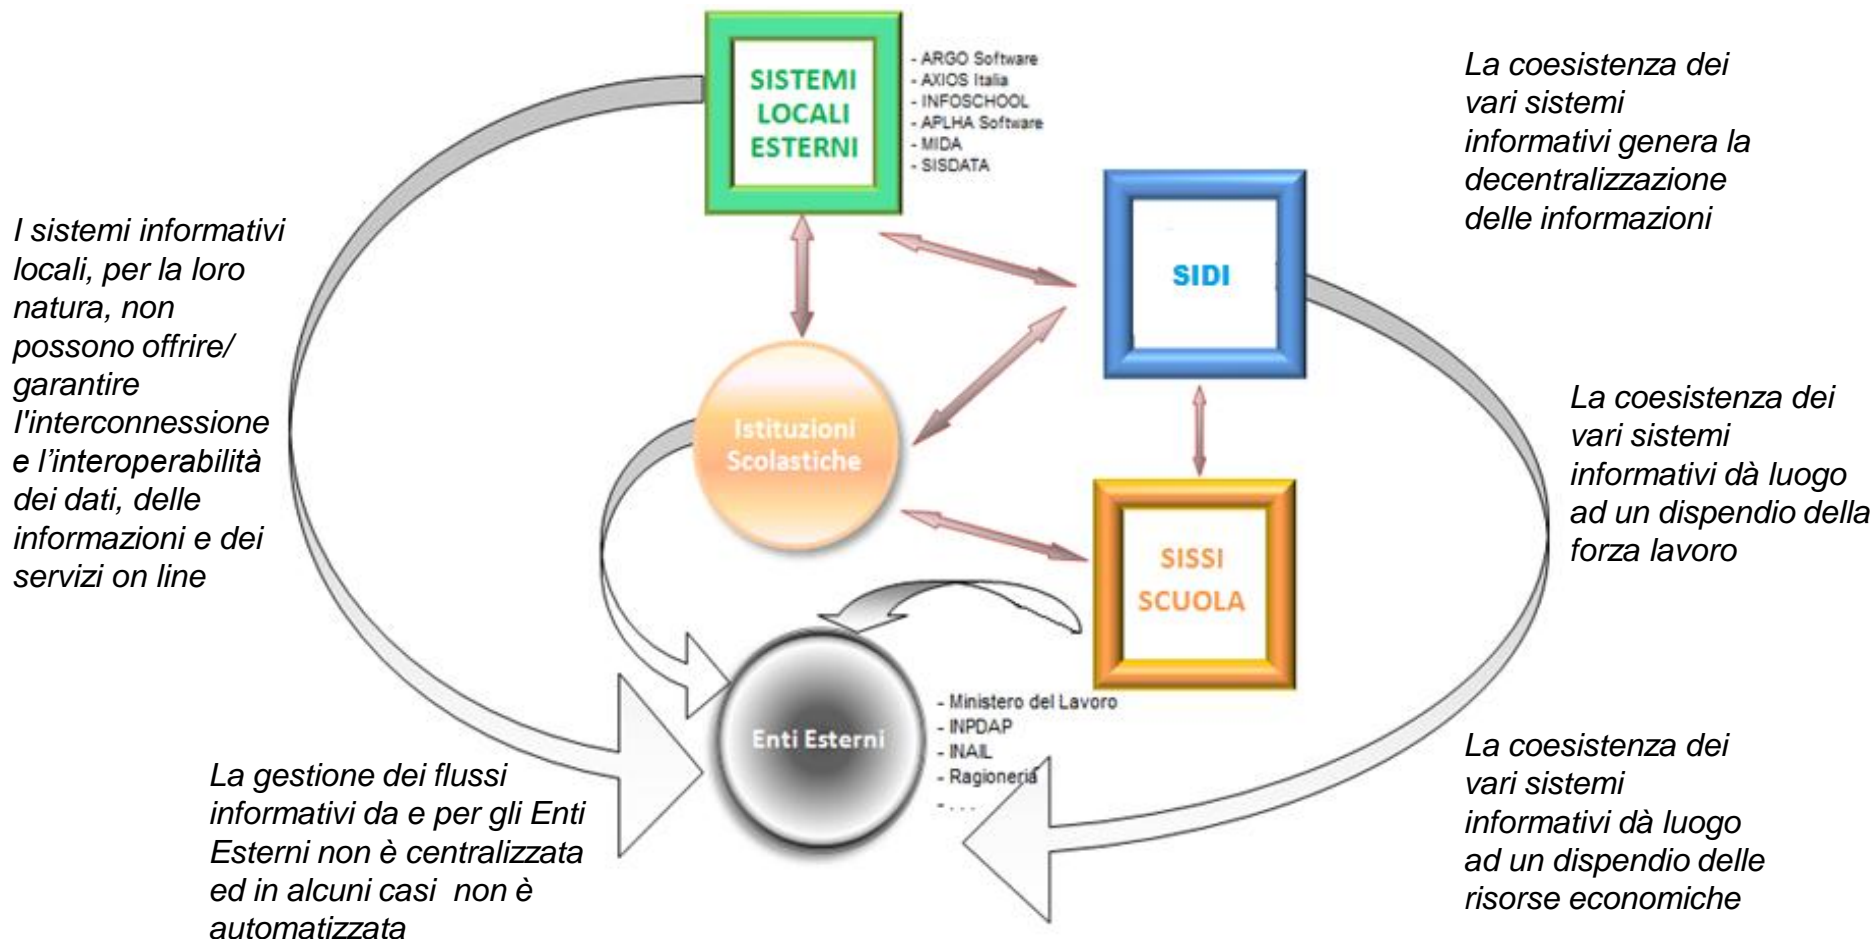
SISTEMI LOCALI ESTERNI

- ARGO Software
- AXIOS Italia
- INFOSCHOOL
- APLHA Software
- MIDA
- SISDATA

La coesistenza dei vari sistemi informativi genera la decentralizzazione delle informazioni

I sistemi informativi locali, per la loro natura, non possono offrire/ garantire l'interconnessione e l'interoperabilità dei dati, delle informazioni e dei servizi on line

SIDI

Istituzioni Scolastiche

La coesistenza dei vari sistemi informativi dà luogo ad un dispendio della forza lavoro

SISSI SCUOLA

Enti Esterni

- Ministero del Lavoro
- INPDAP
- INAIL
- Ragioneria
- . . .

La gestione dei flussi informativi da e per gli Enti Esterni non è centralizzata ed in alcuni casi non è automatizzata

La coesistenza dei vari sistemi informativi dà luogo ad un dispendio delle risorse economiche